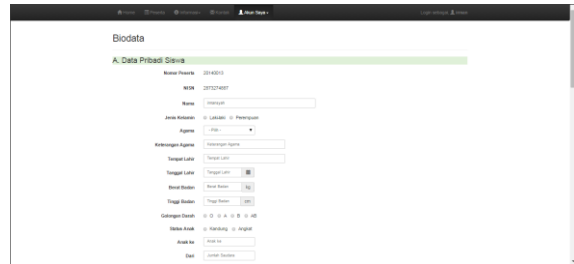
Home Pesan Informasi Kontak Akun Saya Login sebagai Siswa

Biodata

A. Data Pribadi Siswa

Nomor Peserta 22140013

NISN 2073274697

Nama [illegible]

Jenis Kelamin Laki-laki Perempuan

Agama --Pilih--

Keterangan Agama Keterangan Agama

Tempat Lahir Tempat Lahir

Tanggal Lahir Tanggal Lahir

Berat Badan Berat Badan kg

Tinggi Badan Tinggi Badan cm

Golongan Darah O A B AB

Status Anak Kandung Angkat

Anak ke Anak ke

Dari Jumlah Saudara